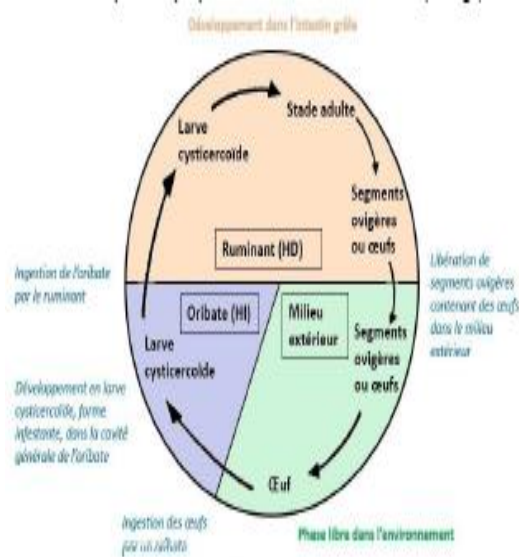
Développement dans l'intestin grêle

Larve cysticercoïde

Stade adulte

Segments ovigères ou œufs

Ruminant (HD)

Ingestion de l'oribate par le ruminant

Libération de segments ovigères contenant des œufs dans le milieu extérieur

Oribate (HI)

Milieu extérieur

Larve cysticercoïde

Segments ovigères ou œufs

Développement en larve cysticercoïde, forme infestante, dans la cavité générale de l'oribate

Œuf

Ingestion des œufs par un oribate

Phase libre dans l'environnement